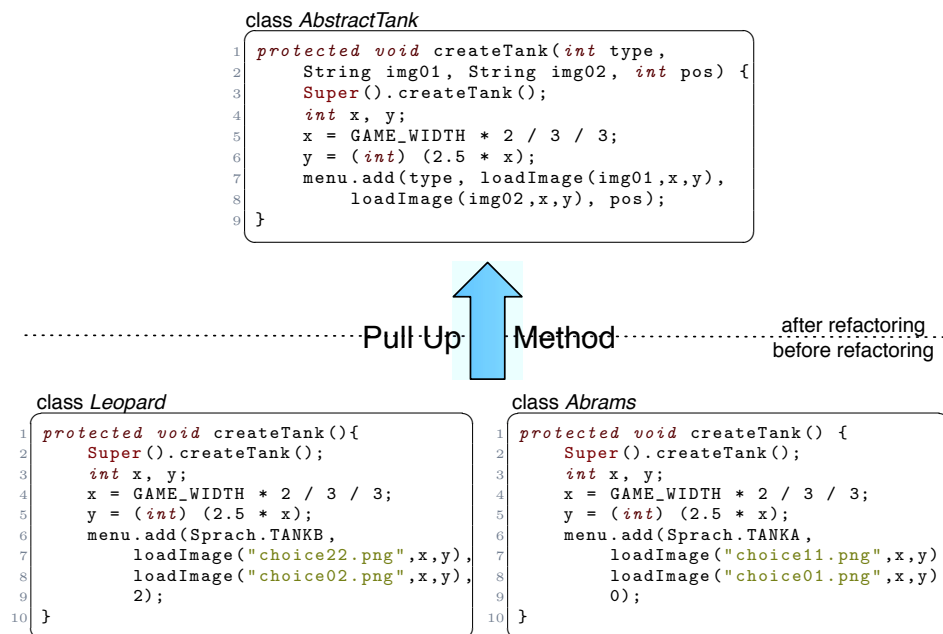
class AbstractTank

1 protected void createTank(int type,
2 String img01, String img02, int pos) {
3 Super().createTank();
4 int x, y;
5 x = GAME_WIDTH * 2 / 3 / 3;
6 y = (int) (2.5 * x);
7 menu.add(type, loadImage(img01,x,y),
8 loadImage(img02,x,y), pos);
9 }

Pull Up Method

after refactoring
before refactoring

class Leopard

1 protected void createTank(){
2 Super().createTank();
3 int x, y;
4 x = GAME_WIDTH * 2 / 3 / 3;
5 y = (int) (2.5 * x);
6 menu.add(Sprach.TANKB,
7 loadImage("choice22.png",x,y),
8 loadImage("choice02.png",x,y),
9 2);
10 }

class Abrams

1 protected void createTank() {
2 Super().createTank();
3 int x, y;
4 x = GAME_WIDTH * 2 / 3 / 3;
5 y = (int) (2.5 * x);
6 menu.add(Sprach.TANKA,
7 loadImage("choice11.png",x,y)
8 loadImage("choice01.png",x,y)
9 0);
10 }